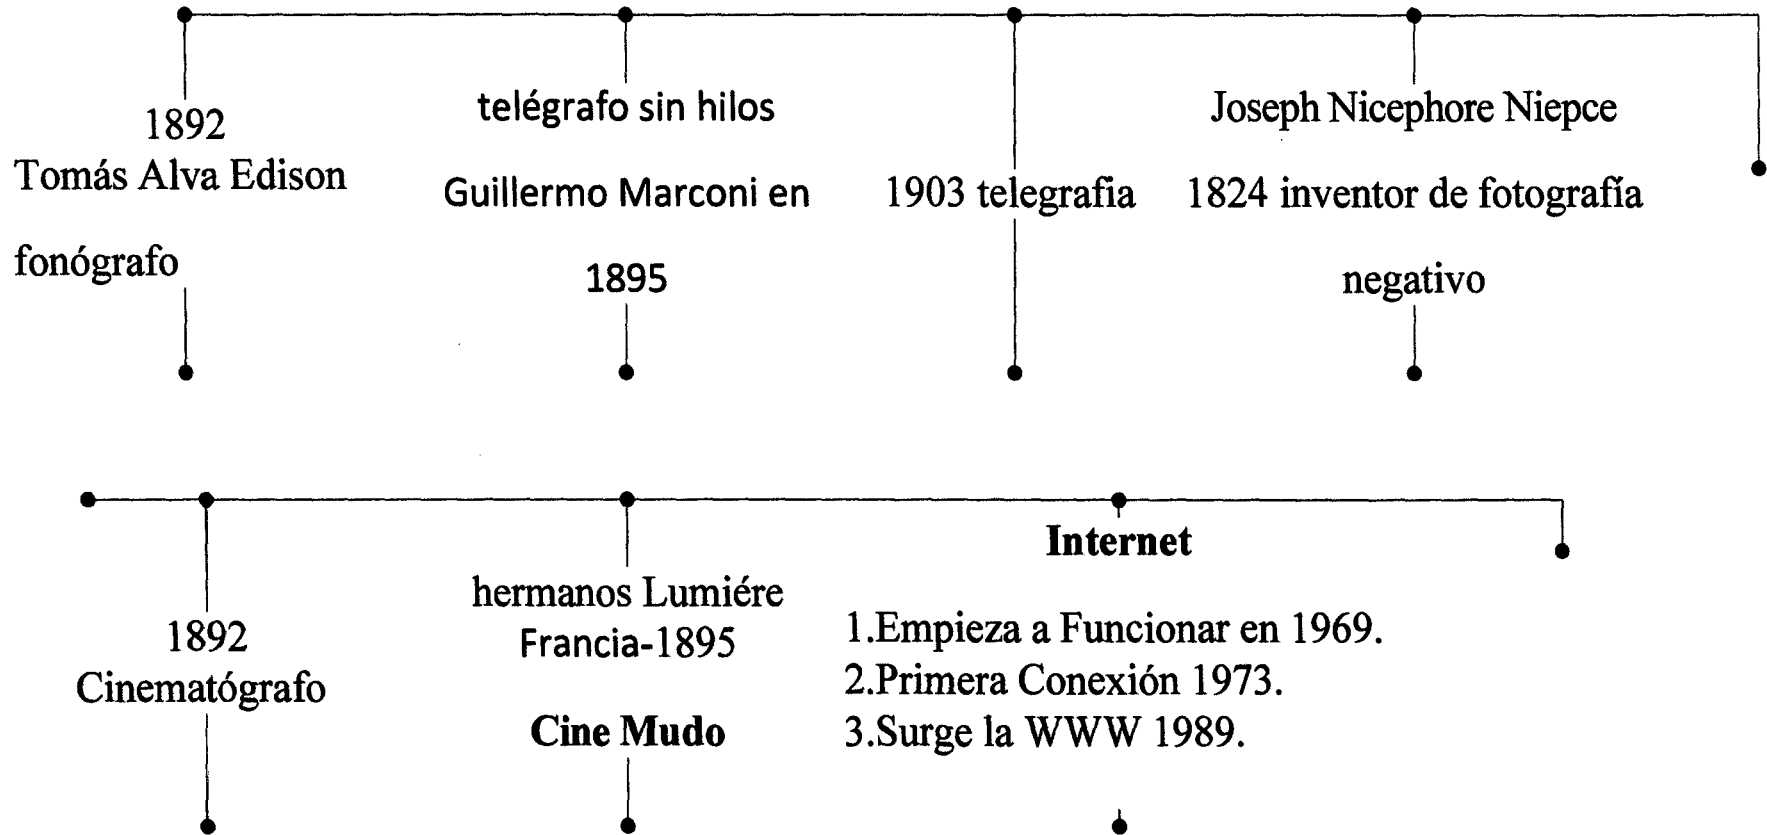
1892
Tomás Alva Edison

fonógrafo

telégrafo sin hilos

Guillermo Marconi en

1895

1903 telegrafia

Joseph Nicephore Niepce

1824 inventor de fotografía

negativo

1892
Cinematógrafo

hermanos Lumiére
Francia-1895

**Cine Mudo**

**Internet**

1.Empieza a Funcionar en 1969.
2.Primera Conexión 1973.
3.Surge la WWW 1989.